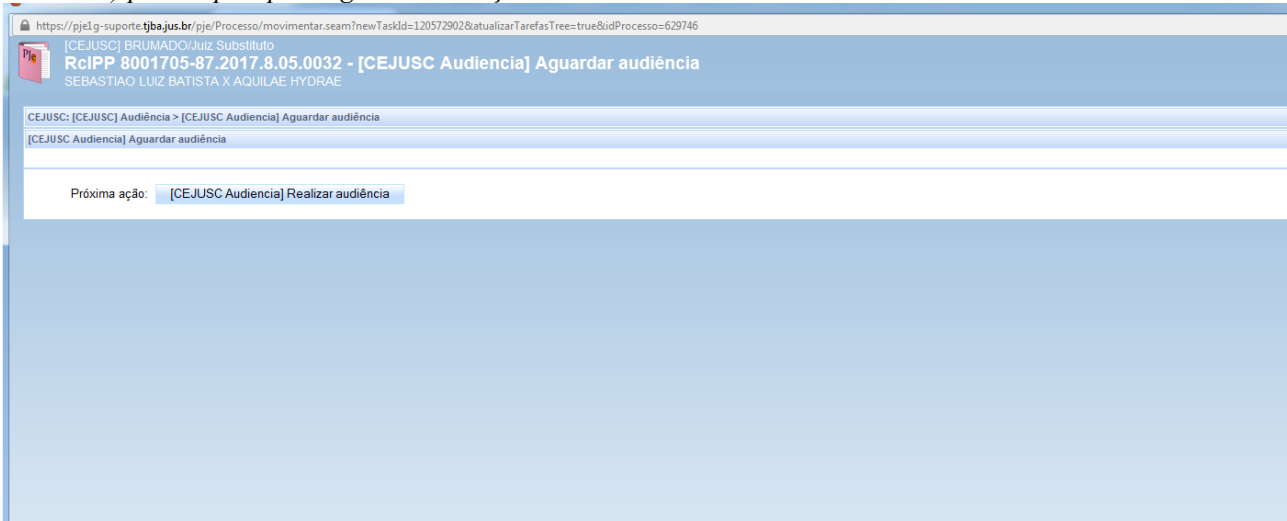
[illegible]

https://pje1g-suporte.tjba.jus.br/pje/Processo/movimentar.seam?newTaskId=120572902&atualizarTarefasTree=true&idProcesso=629746

PJe

[CEJUSC] BRUMADO/Juiz Substituto
RcIPP 8001705-87.2017.8.05.0032 - [CEJUSC Audiencia] Aguardar audiência
SEBASTIAO LUIZ BATISTA X AQUILAE HYDRAE

CEJUSC: [CEJUSC] Audiência > [CEJUSC Audiencia] Aguardar audiência

[CEJUSC Audiencia] Aguardar audiência

Próxima ação: [CEJUSC Audiencia] Realizar audiência